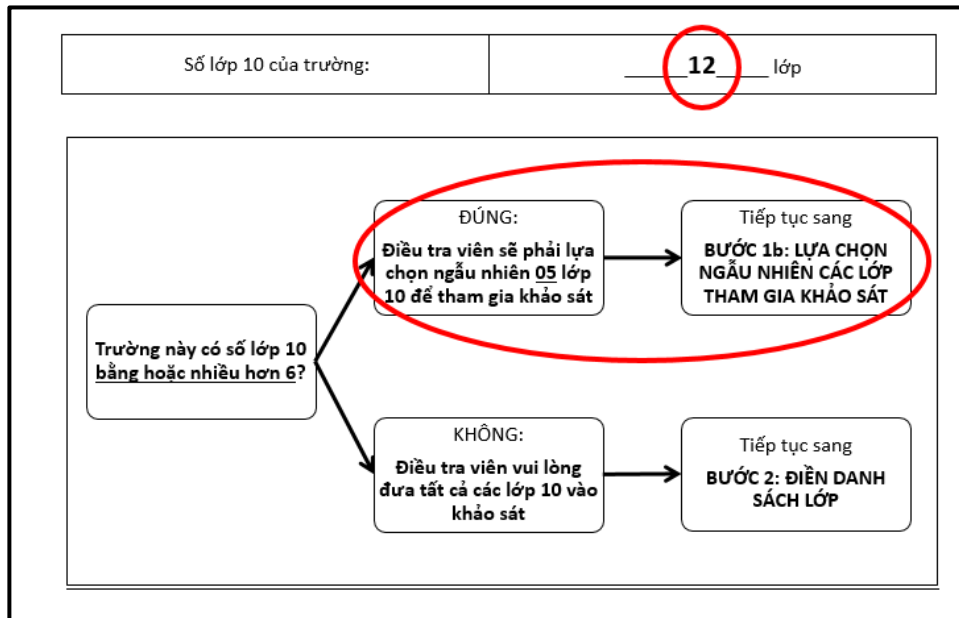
| Số lớp 10 của trường: | ______12______ lớp |
|---|---|

Trường này có số lớp 10 bằng hoặc nhiều hơn 6?

ĐÚNG:
Điều tra viên sẽ phải lựa chọn ngẫu nhiên 05 lớp 10 để tham gia khảo sát

Tiếp tục sang
BƯỚC 1b: LỰA CHỌN NGẪU NHIÊN CÁC LỚP THAM GIA KHẢO SÁT

KHÔNG:
Điều tra viên vui lòng đưa tất cả các lớp 10 vào khảo sát

Tiếp tục sang
BƯỚC 2: ĐIỀN DANH SÁCH LỚP